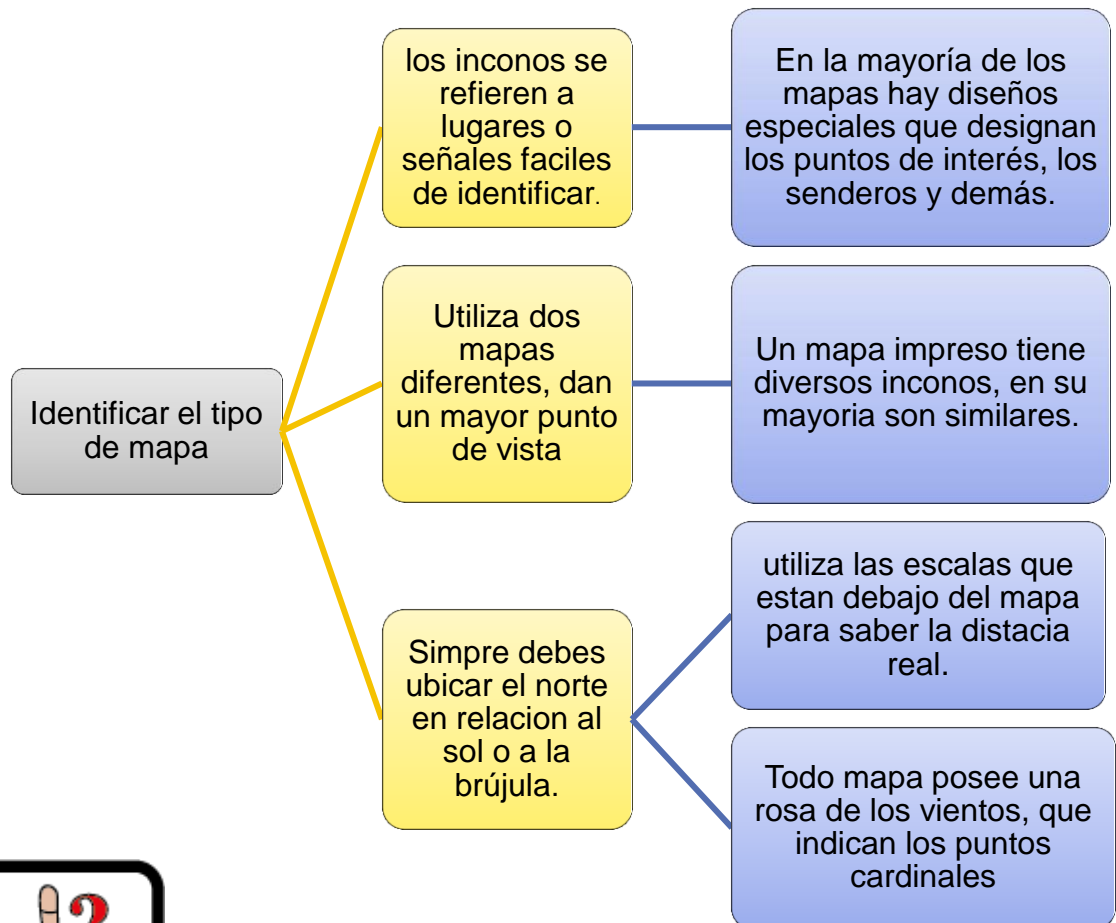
Identificar el tipo de mapa

los inconos se refieren a lugares o señales faciles de identificar.

En la mayoría de los mapas hay diseños especiales que designan los puntos de interés, los senderos y demás.

Utiliza dos mapas diferentes, dan un mayor punto de vista

Un mapa impreso tiene diversos inconos, en su mayoria son similares.

Simpre debes ubicar el norte en relacion al sol o a la brújula.

utiliza las escalas que estan debajo del mapa para saber la distacia real.

Todo mapa posee una rosa de los vientos, que indican los puntos cardinales